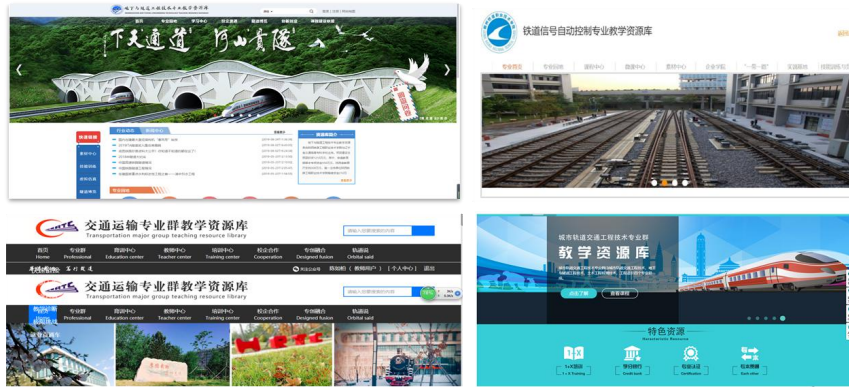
城市轨道交通工程技术专业教学资源库

下天道 河山贯隧

铁道信号自动控制专业教学资源库

交通运输专业群教学资源库
Transportation major group teaching resource library

首页
Home
专业群
Professional
育训中心
Education center
教师中心
Teacher center
培训中心
Training center
校企合作
Cooperation
专创融合
Designed fusion
轨道说
Orbital said

交通运输专业群教学资源库
Transportation major group teaching resource library

首页
Home
专业群
Professional
育训中心
Education center
教师中心
Teacher center
培训中心
Training center
校企合作
Cooperation
专创融合
Designed fusion
轨道说
Orbital said

城市轨道交通工程技术专业群
教学资源库

特色资源